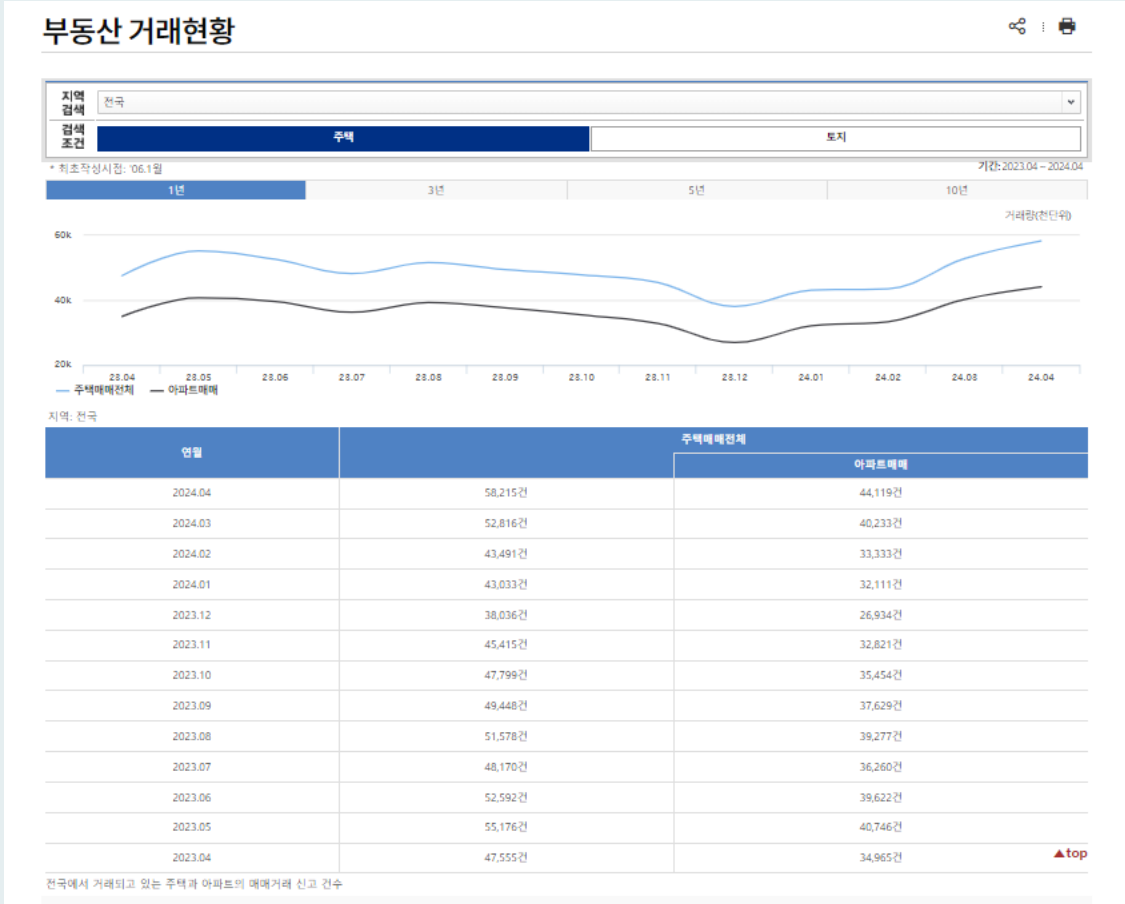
부동산 거래현황

지역 검색 | 전국

검색 조건 | 주택 | 토지

* 최초작성시점: '06.1월

기간: 2023.04 ~ 2024.04

1년 | 3년 | 5년 | 10년

거래량(천단위)

60k
40k
20k

23.04 23.05 23.06 23.07 23.08 23.09 23.10 23.11 23.12 24.01 24.02 24.03 24.04

주택매매전체 아파트매매

지역: 전국

| 연월 | 주택매매전체 | 아파트매매 |
|---|---|---|
| 2024.04 | 58,215건 | 44,119건 |
| 2024.03 | 52,816건 | 40,233건 |
| 2024.02 | 43,491건 | 33,333건 |
| 2024.01 | 43,033건 | 32,111건 |
| 2023.12 | 38,036건 | 26,934건 |
| 2023.11 | 45,415건 | 32,821건 |
| 2023.10 | 47,799건 | 35,454건 |
| 2023.09 | 49,448건 | 37,629건 |
| 2023.08 | 51,578건 | 39,277건 |
| 2023.07 | 48,170건 | 36,260건 |
| 2023.06 | 52,592건 | 39,622건 |
| 2023.05 | 55,176건 | 40,746건 |
| 2023.04 | 47,555건 | 34,965건 |

▲top

전국에서 거래되고 있는 주택과 아파트의 매매거래 신고 건수